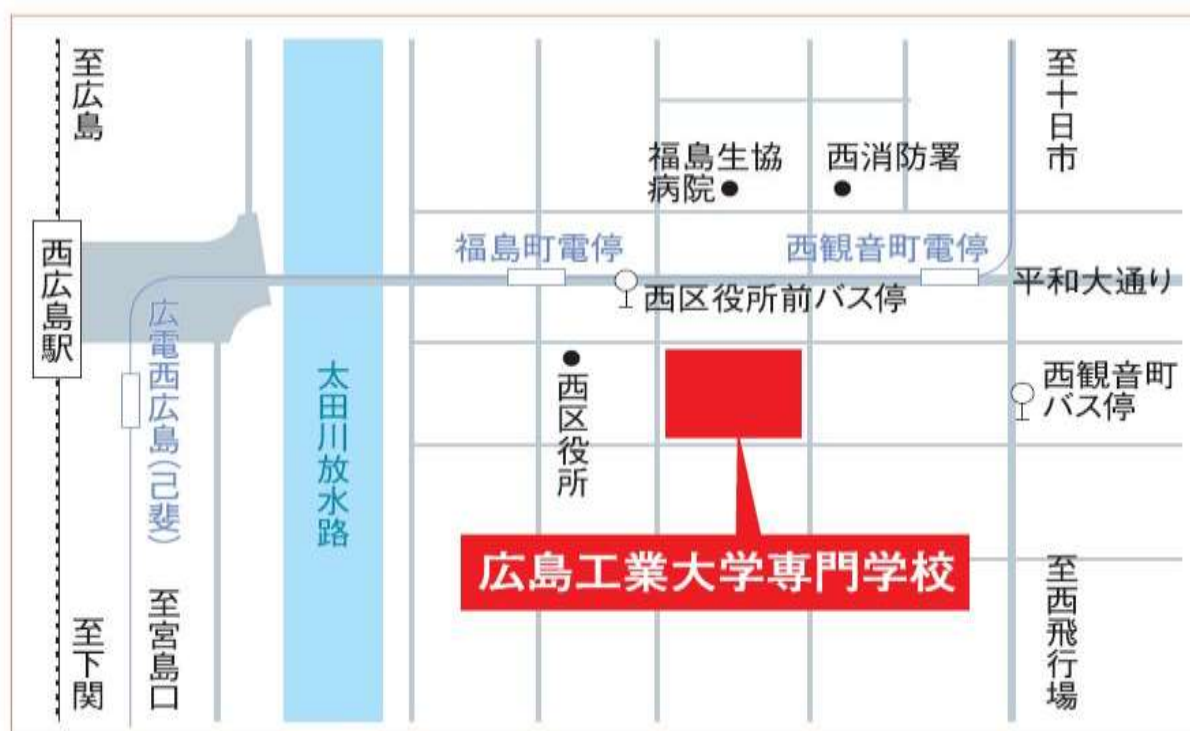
至広島

西広島駅

至下関

広電西広島(己斐)

至宮島口

太田川放水路

福島生協病院

西消防署

至十日市

福島町電停

西観音町電停

平和大通り

西区役所前バス停

西区役所

西観音町バス停

広島工業大学専門学校

至西飛行場